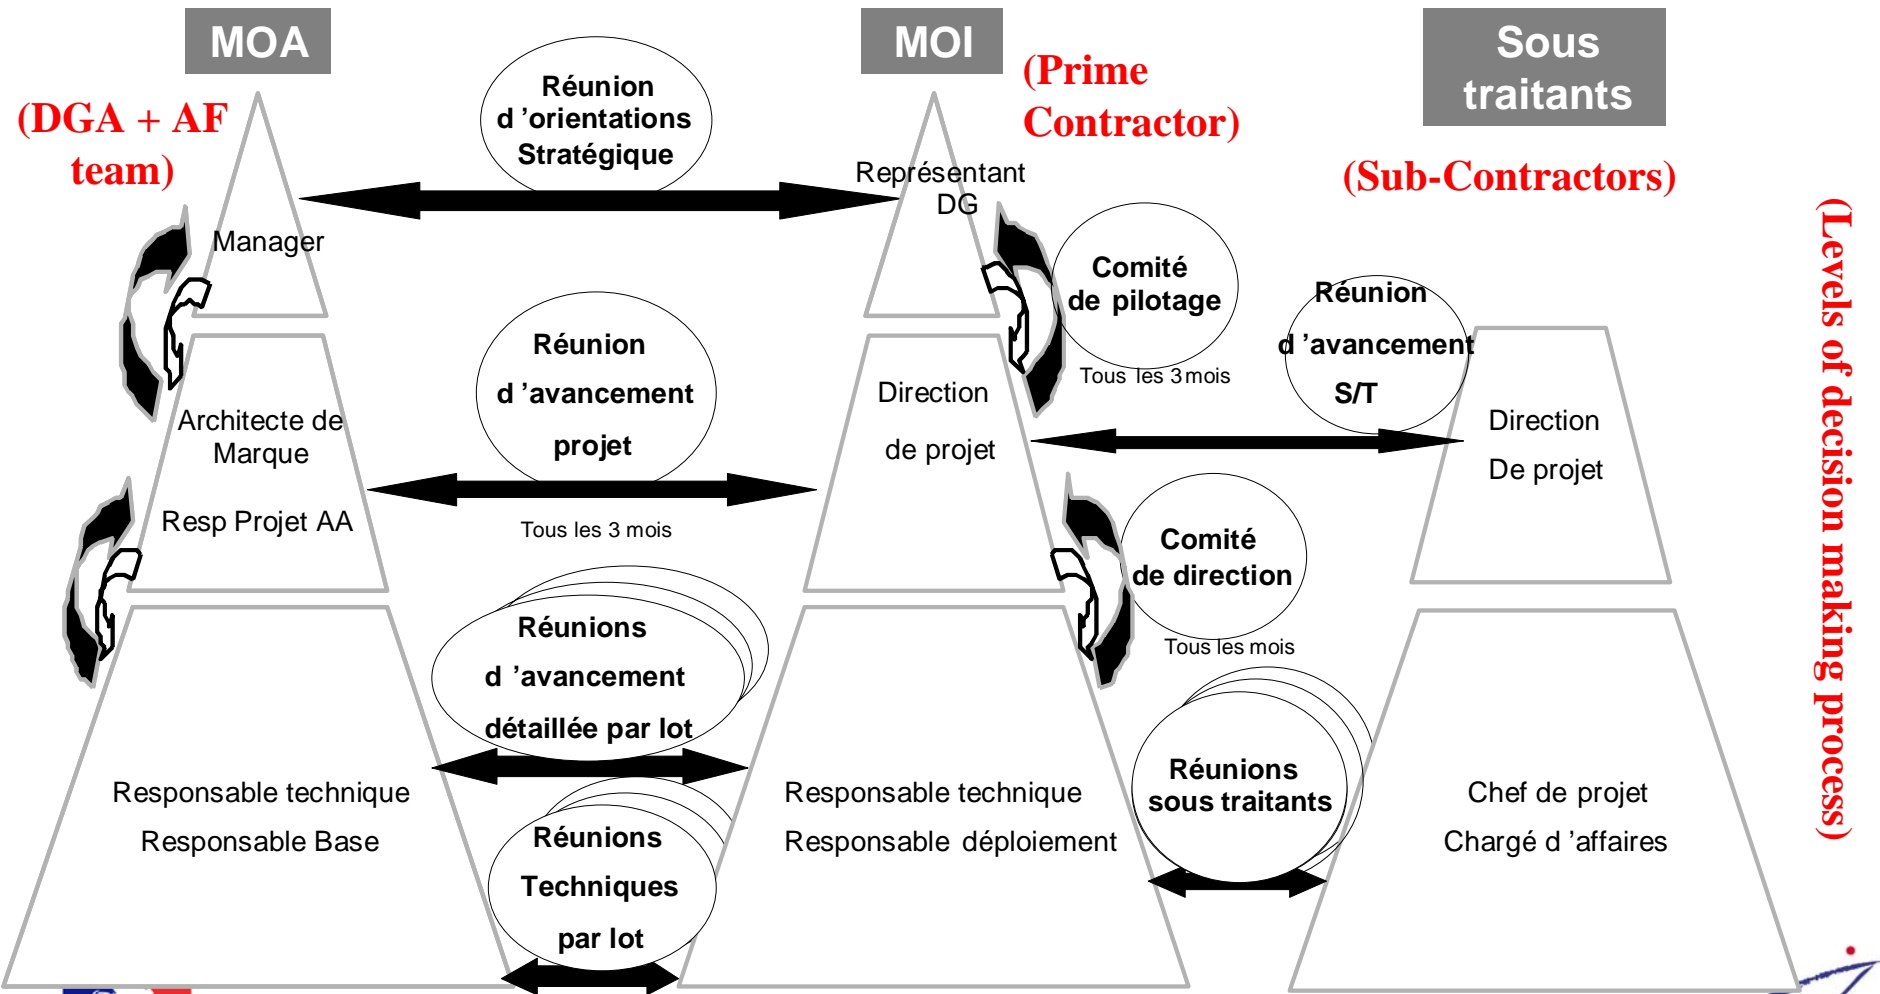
MOA

(DGA + AF team)

Réunion d 'orientations Stratégique

MOI

(Prime Contractor)

Sous traitants

(Sub-Contractors)

Représentant DG

Manager

Comité de pilotage

Tous les 3 mois

Réunion d 'avancement S/T

Réunion d 'avancement projet

Architecte de Marque

Resp Projet AA

Tous les 3 mois

Direction de projet

Direction De projet

Comité de direction

Tous les mois

Réunions d 'avancement détaillée par lot

Réunions Techniques par lot

Responsable technique
Responsable Base

Responsable technique
Responsable déploiement

Réunions sous traitants

Chef de projet
Chargé d 'affaires

(Levels of decision making process)